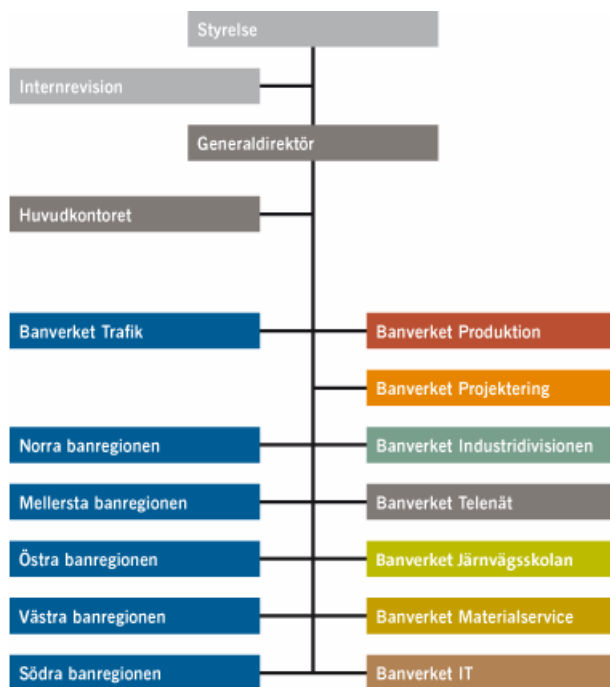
Styrelse

Internrevision

Generaldirektör

Huvudkontoret

Banverket Trafik

Banverket Produktion

Banverket Projektering

Norra banregionen

Banverket Industridivisionen

Mellersta banregionen

Banverket Telenät

Östra banregionen

Banverket Järnvägsskolan

Västra banregionen

Banverket Materialservice

Södra banregionen

Banverket IT